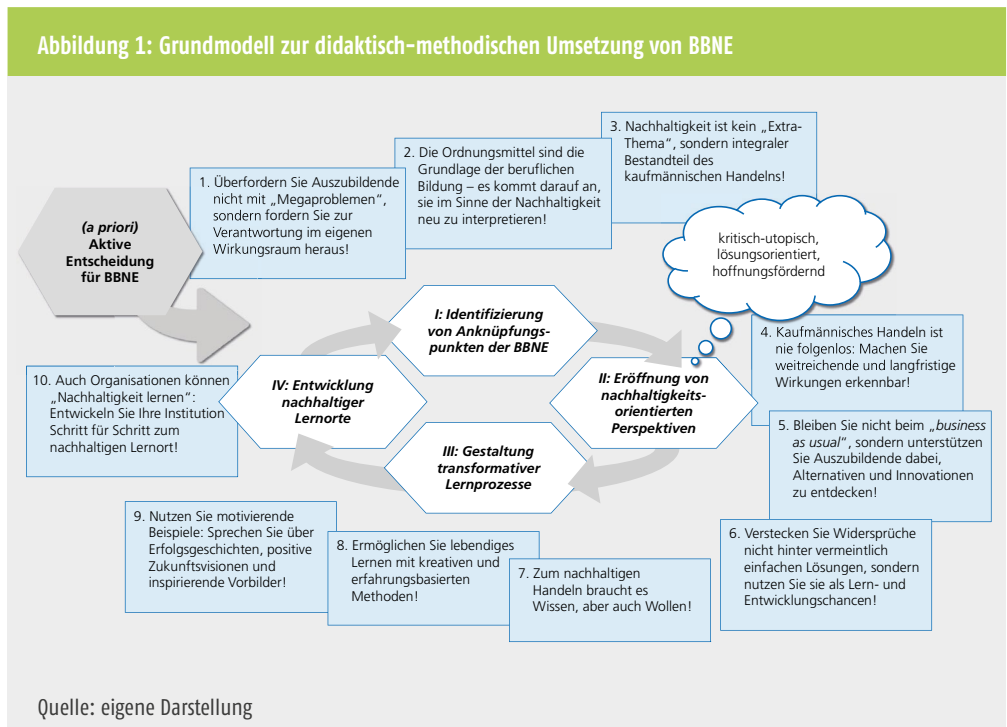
Abbildung 1: Grundmodell zur didaktisch-methodischen Umsetzung von BBNE

(a priori) Aktive Entscheidung für BBNE

1. Überfordern Sie Auszubildende nicht mit „Megaproblemen", sondern fordern Sie zur Verantwortung im eigenen Wirkungsraum heraus!

2. Die Ordnungsmittel sind die Grundlage der beruflichen Bildung – es kommt darauf an, sie im Sinne der Nachhaltigkeit neu zu interpretieren!

3. Nachhaltigkeit ist kein „Extra-Thema", sondern integraler Bestandteil des kaufmännischen Handelns!

kritisch-utopisch, lösungsorientiert, hoffnungsfördernd

I: Identifizierung von Anknüpfungspunkten der BBNE

II: Eröffnung von nachhaltigkeitsorientierten Perspektiven

III: Gestaltung transformativer Lernprozesse

IV: Entwicklung nachhaltiger Lernorte

4. Kaufmännisches Handeln ist nie folgenlos: Machen Sie weitreichende und langfristige Wirkungen erkennbar!

5. Bleiben Sie nicht beim „business as usual", sondern unterstützen Sie Auszubildende dabei, Alternativen und Innovationen zu entdecken!

6. Verstecken Sie Widersprüche nicht hinter vermeintlich einfachen Lösungen, sondern nutzen Sie sie als Lern- und Entwicklungschancen!

7. Zum nachhaltigen Handeln braucht es Wissen, aber auch Wollen!

8. Ermöglichen Sie lebendiges Lernen mit kreativen und erfahrungsbasierten Methoden!

9. Nutzen Sie motivierende Beispiele: Sprechen Sie über Erfolgsgeschichten, positive Zukunftsvisionen und inspirierende Vorbilder!

10. Auch Organisationen können „Nachhaltigkeit lernen": Entwickeln Sie Ihre Institution Schritt für Schritt zum nachhaltigen Lernort!

Quelle: eigene Darstellung